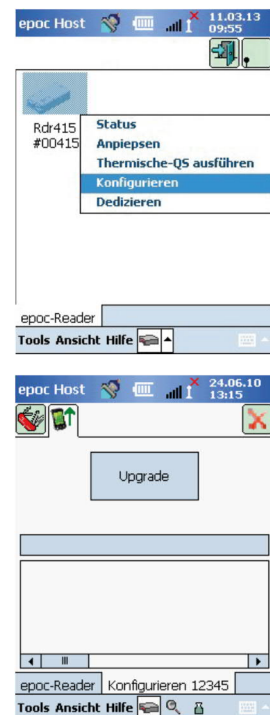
epoc Host 11.03.13 09:55

Rdr415 #00415

Status
Anpiepsen
Thermische-QS ausführen
Konfigurieren
Dedizieren

epoc-Reader

Tools Ansicht Hilfe

epoc Host 24.06.10 13:15

Upgrade

epoc-Reader Konfigurieren 12345

Tools Ansicht Hilfe